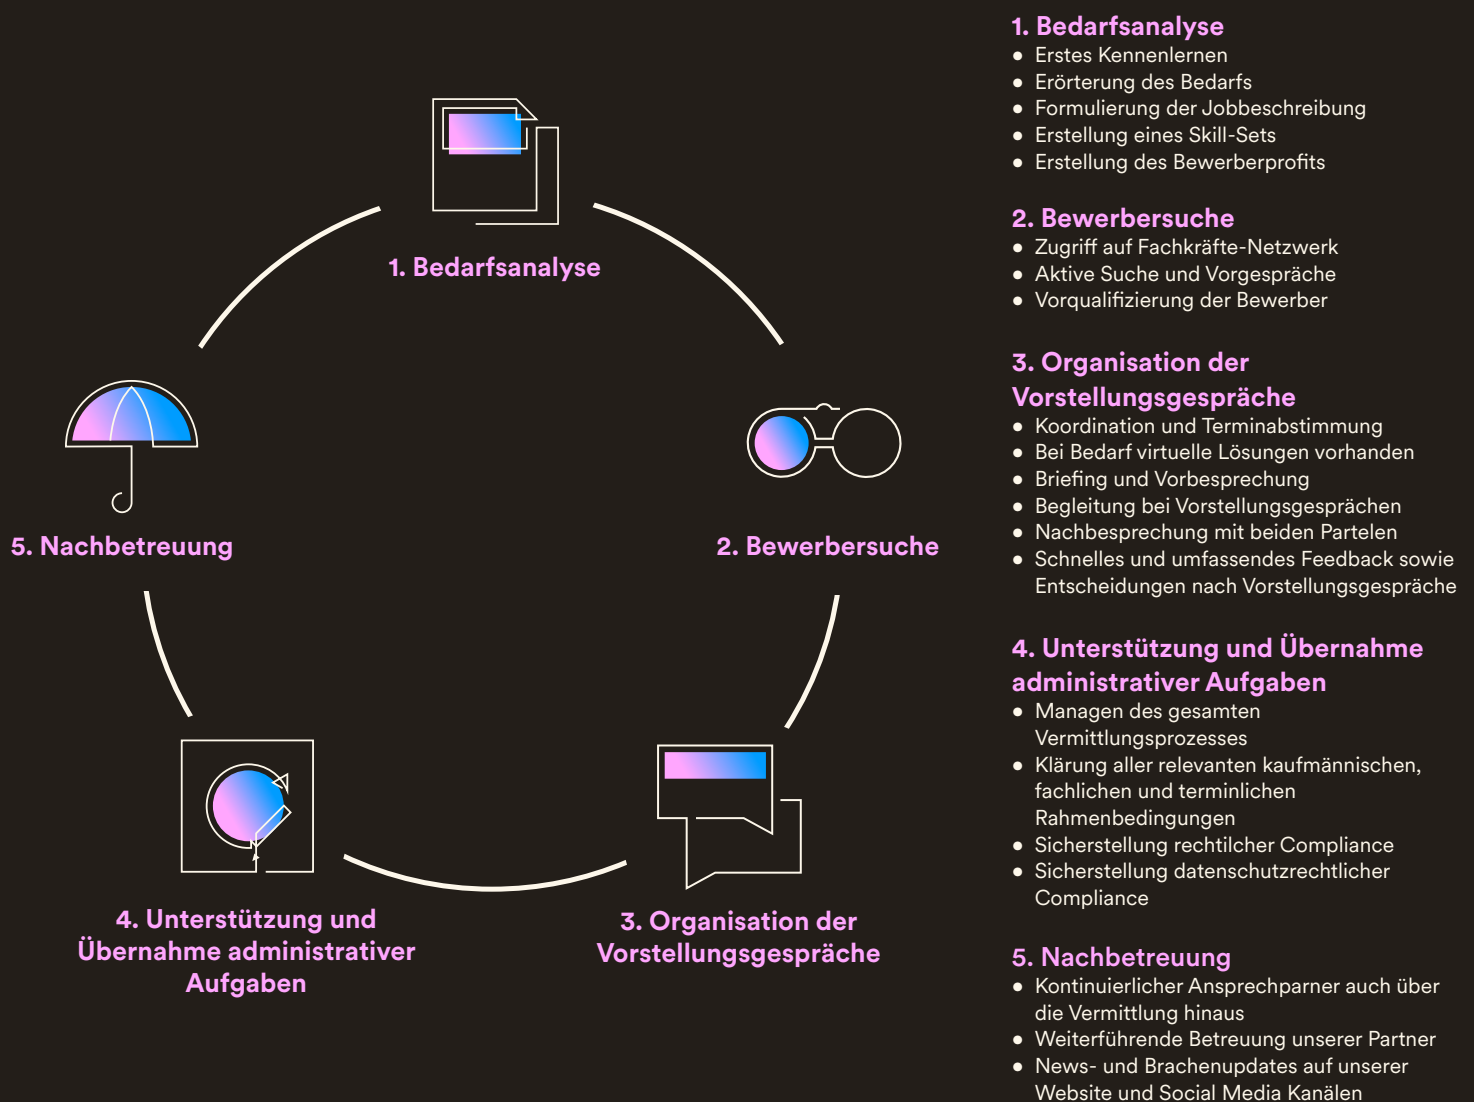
1. Bedarfsanalyse

2. Bewerbersuche

3. Organisation der Vorstellungsgespräche

4. Unterstützung und Übernahme administrativer Aufgaben

5. Nachbetreuung

1. Bedarfsanalyse
- Erstes Kennenlernen
- Erörterung des Bedarfs
- Formulierung der Jobbeschreibung
- Erstellung eines Skill-Sets
- Erstellung des Bewerberprofits

2. Bewerbersuche
- Zugriff auf Fachkräfte-Netzwerk
- Aktive Suche und Vorgespräche
- Vorqualifizierung der Bewerber

3. Organisation der Vorstellungsgespräche
- Koordination und Terminabstimmung
- Bei Bedarf virtuelle Lösungen vorhanden
- Briefing und Vorbesprechung
- Begleitung bei Vorstellungsgesprächen
- Nachbesprechung mit beiden Partelen
- Schnelles und umfassendes Feedback sowie Entscheidungen nach Vorstellungsgespräche

4. Unterstützung und Übernahme administrativer Aufgaben
- Managen des gesamten Vermittlungsprozesses
- Klärung aller relevanten kaufmännischen, fachlichen und terminlichen Rahmenbedingungen
- Sicherstellung rechtilcher Compliance
- Sicherstellung datenschutzrechtlicher Compliance

5. Nachbetreuung
- Kontinuierlicher Ansprechparner auch über die Vermittlung hinaus
- Weiterführende Betreuung unserer Partner
- News- und Brachenupdates auf unserer Website und Social Media Kanälen